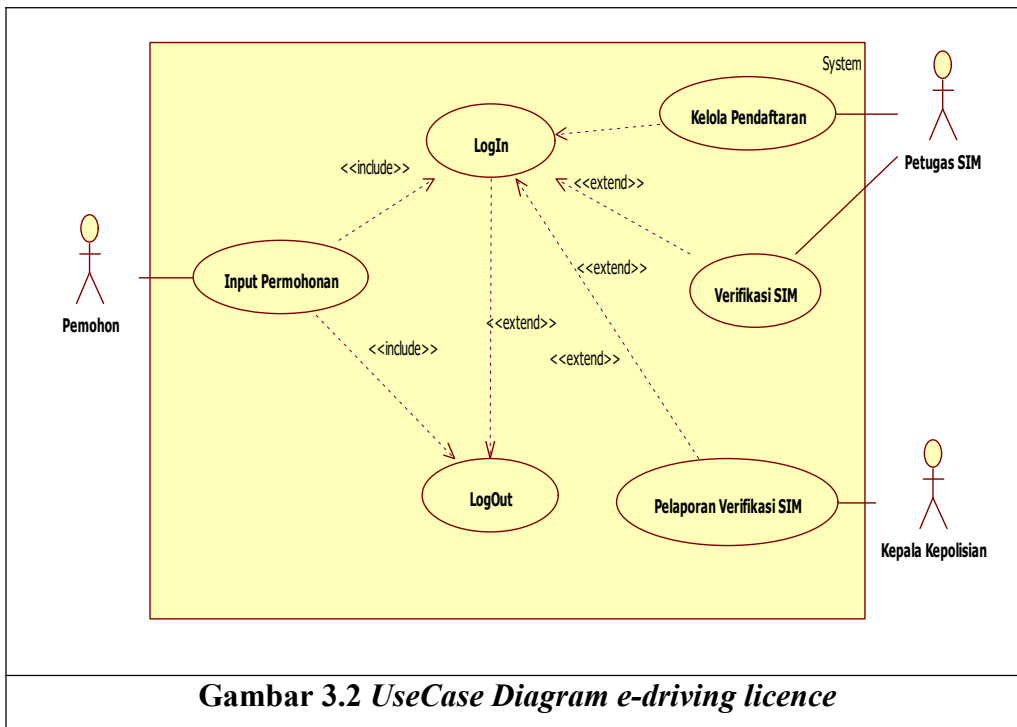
System

LogIn

Kelola Pendaftaran

Petugas SIM

<<include>>

<<extend>>

<<extend>>

Pemohon

Input Permohonan

Verifikasi SIM

<<extend>>

<<include>>

<<extend>>

LogOut

Pelaporan Verifikasi SIM

Kepala Kepolisian

Gambar 3.2 *UseCase Diagram e-driving licence*